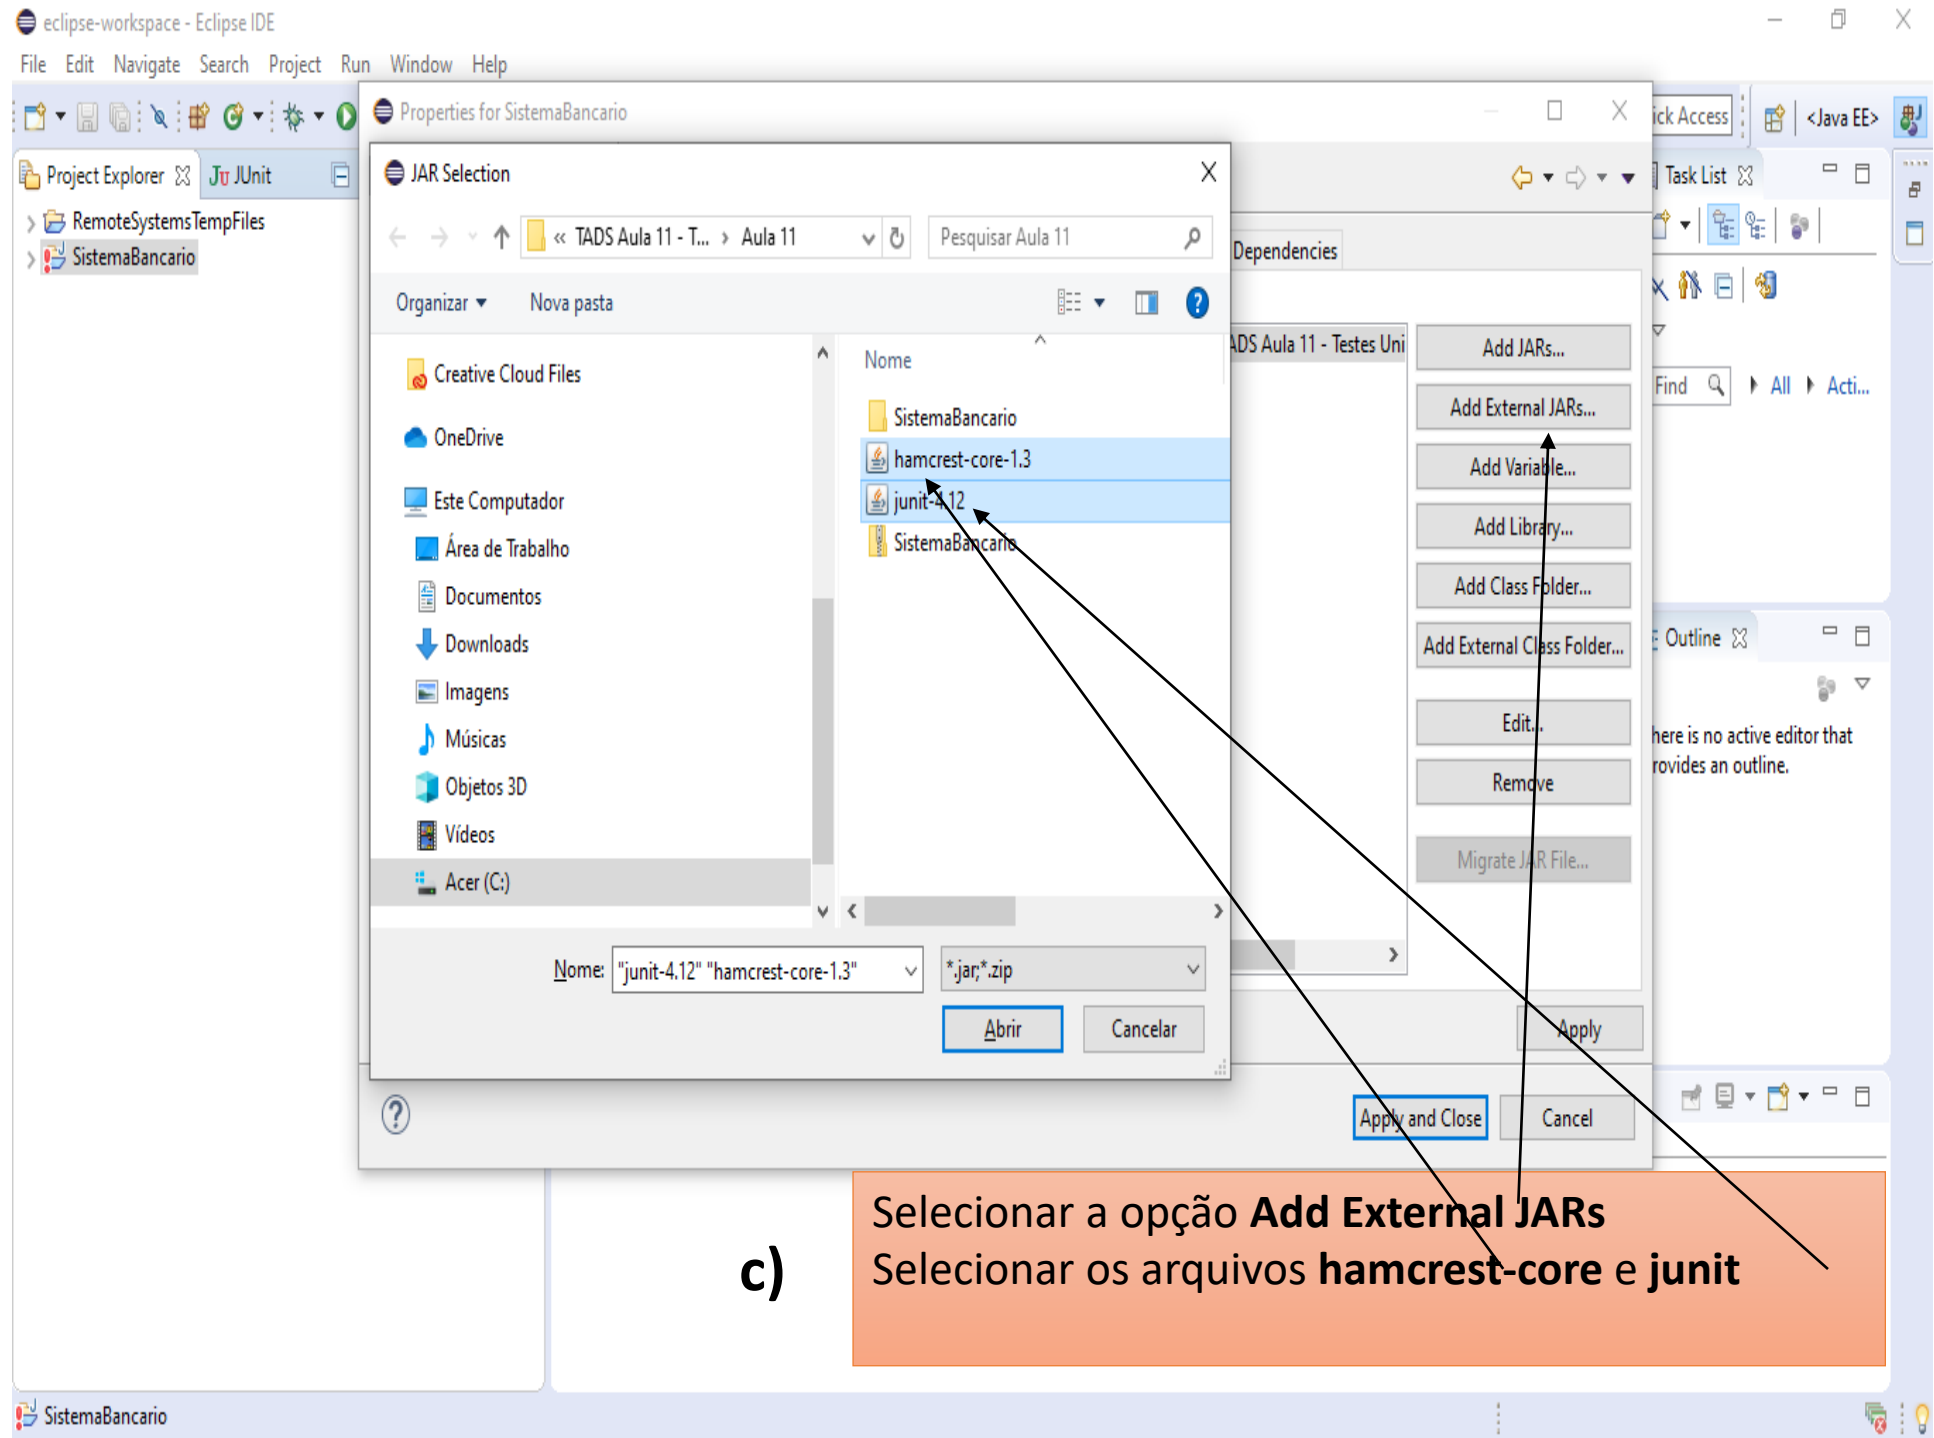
eclipse-workspace - Eclipse IDE

File Edit Navigate Search Project Run Window Help

Project Explorer JUnit

RemoteSystemsTempFiles
SistemaBancario

Properties for SistemaBancario

JAR Selection

« TADS Aula 11 - T... › Aula 11

Pesquisar Aula 11

Organizar ▾ Nova pasta

Creative Cloud Files
OneDrive
Este Computador
Área de Trabalho
Documentos
Downloads
Imagens
Músicas
Objetos 3D
Vídeos
Acer (C:)

Nome
SistemaBancario
hamcrest-core-1.3
junit-4.12
SistemaBancario

Nome: "junit-4.12" "hamcrest-core-1.3"
*.jar;*.zip
Abrir Cancelar

Dependencies
ADS Aula 11 - Testes Uni

Add JARs...
Add External JARs...
Add Variable...
Add Library...
Add Class Folder...
Add External Class Folder...
Edit...
Remove
Migrate JAR File...

Apply
Apply and Close Cancel

ick Access
<Java EE>
Task List
Find All Acti...
Outline
here is no active editor that rovides an outline.

c)

Selecionar a opção **Add External JARs**
Selecionar os arquivos **hamcrest-core** e **junit**

SistemaBancario